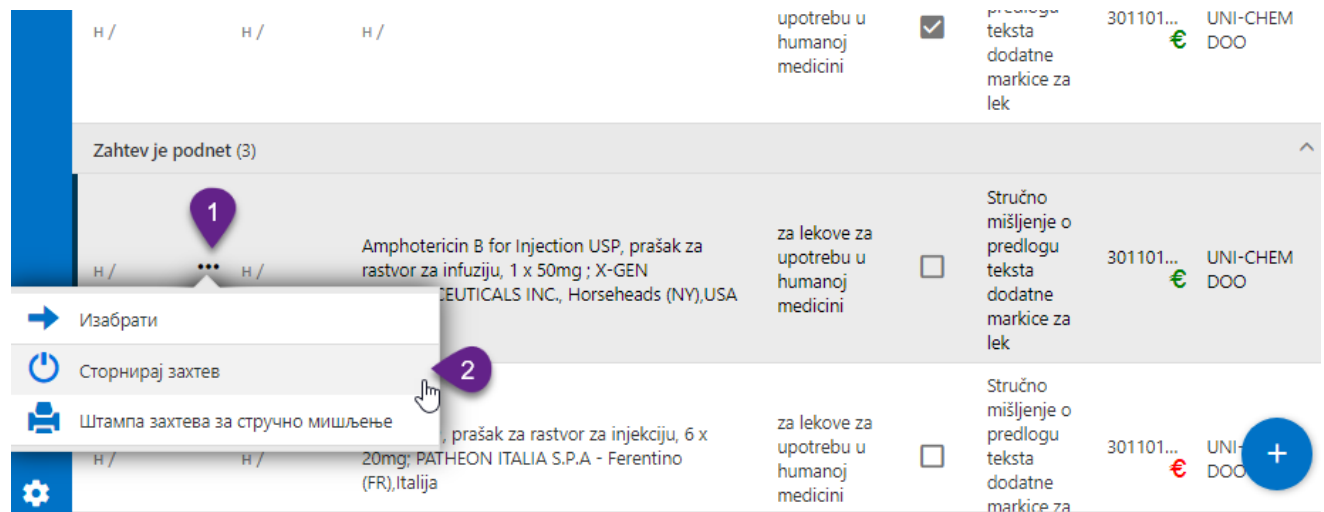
н / н / н / upotrebu u humanoj medicini predlogu teksta dodatne markice za lek 301101... € UNI-CHEM DOO

Zahtev je podnet (3)

1

н / ••• н / Amphotericin B for Injection USP, prašak za rastvor za infuziju, 1 x 50mg ; X-GEN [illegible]CEUTICALS INC., Horseheads (NY),USA za lekove za upotrebu u humanoj medicini Stručno mišljenje o predlogu teksta dodatne markice za lek 301101... € UNI-CHEM DOO

Изабрати

Сторнирај захтев

2

Штампа захтева за стручно мишљење

н / н / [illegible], prašak za rastvor za injekciju, 6 x 20mg; PATHEON ITALIA S.P.A - Ferentino (FR),Italija za lekove za upotrebu u humanoj medicini Stručno mišljenje o predlogu teksta dodatne markice za 301101... € UNI-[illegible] DOO

+